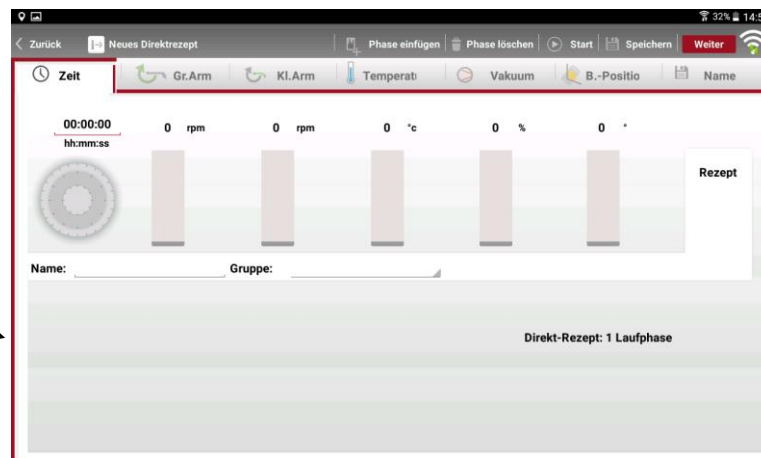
32% 14:5

Zurück Neues Direktrezept Phase einfügen Phase löschen Start Speichern Weiter

Zeit Gr.Arm Kl.Arm Temperat Vakuum B.-Positio Name

00:00:00
hh:mm:ss

0 rpm 0 rpm 0 °c 0 % 0 °

Rezept

Name: Gruppe:

Direkt-Rezept: 1 Laufphase